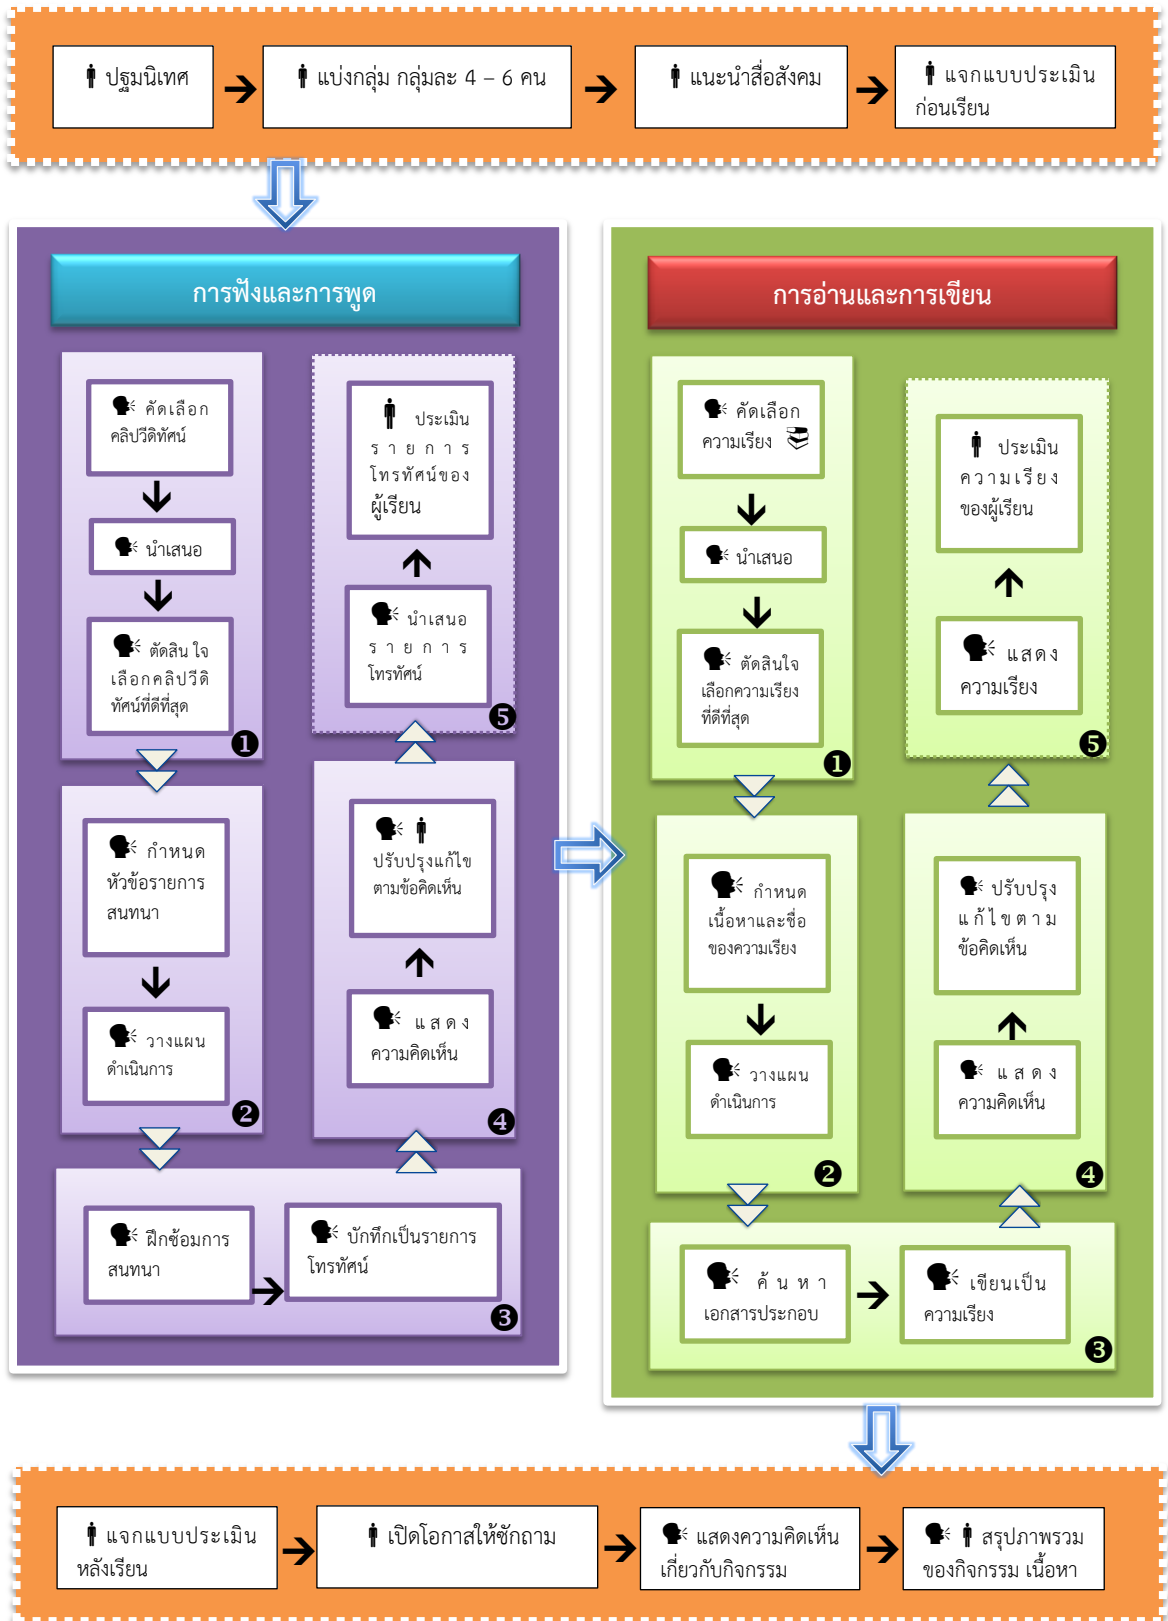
ปฐมนิเทศ → แบ่งกลุ่ม กลุ่มละ 4 – 6 คน → แนะนำสื่อสังคม → แจกแบบประเมินก่อนเรียน

การฟังและการพูด

คัดเลือกคลิปวีดิทัศน์

นำเสนอ

ตัดสินใจเลือกคลิปวีดิทัศน์ที่ดีที่สุด

1

กำหนดหัวข้อรายการสนทนา

วางแผนดำเนินการ

2

ฝึกซ้อมการสนทนา

บักทึกเป็นรายการโทรทัศน์

3

แสดงความคิดเห็น

ปรับปรุงแก้ไขตามข้อคิดเห็น

4

นำเสนอรายการโทรทัศน์

ประเมินรายการโทรทัศน์ของผู้เรียน

5

การอ่านและการเขียน

คัดเลือกความเรียง

นำเสนอ

ตัดสินใจเลือกความเรียงที่ดีที่สุด

1

กำหนดเนื้อหาและชื่อของความเรียง

วางแผนดำเนินการ

2

ค้นหาเอกสารประกอบ

เขียนเป็นความเรียง

3

แสดงความคิดเห็น

ปรับปรุงแก้ไขตามข้อคิดเห็น

4

แสดงความเรียง

ประเมินความเรียงของผู้เรียน

5

แจกแบบประเมินหลังเรียน → เปิดโอกาสให้ซักถาม → แสดงความคิดเห็นเกี่ยวกับกิจกรรม → สรุปภาพรวมของกิจกรรม เนื้อหา